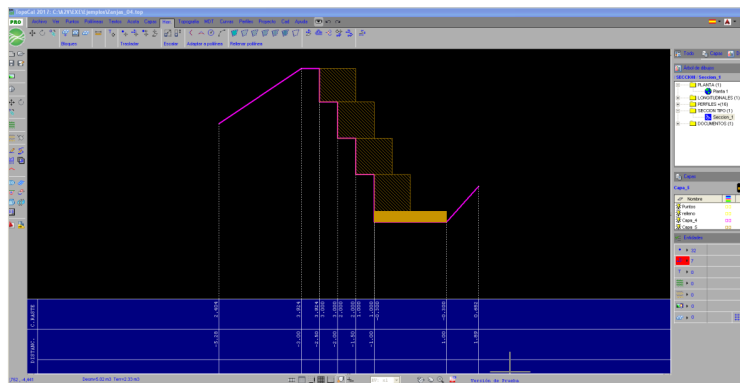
TopoCal 2017 - C:\ALFV\...\Zanjas_04.top

Archivo Ver Puntos Polilíneas Textos Acota Capas Perf Topografía MDT Curvas Perfiles Proyecto Cad Ayuda

PRO

Bloques Trasladar Escalar Adaptar a polilínea Referir polilínea

Todo Capas

Árbol de bloques

SECCIÓN : Sección_1

PLANTA (1)
Planta 1
LONGITUDINALES (1)
PERFILES (16)
SECCIÓN TIPO (1)
Sección_1
DOCUMENTOS (1)

Capas

Capa_1

Nombre
Puntos
relleno
Capa_4
Capa_5

Estados

C. RASTE

DISTANC.

2.978
3.814
3.814
3.000
2.000
2.000
1.000
1.000
0.000
0.000
-0.500
-0.500
0.983

-5.28
-3.00
-2.50
-2.00
-1.50
-1.00
1.00
1.98

Versión de Prueba